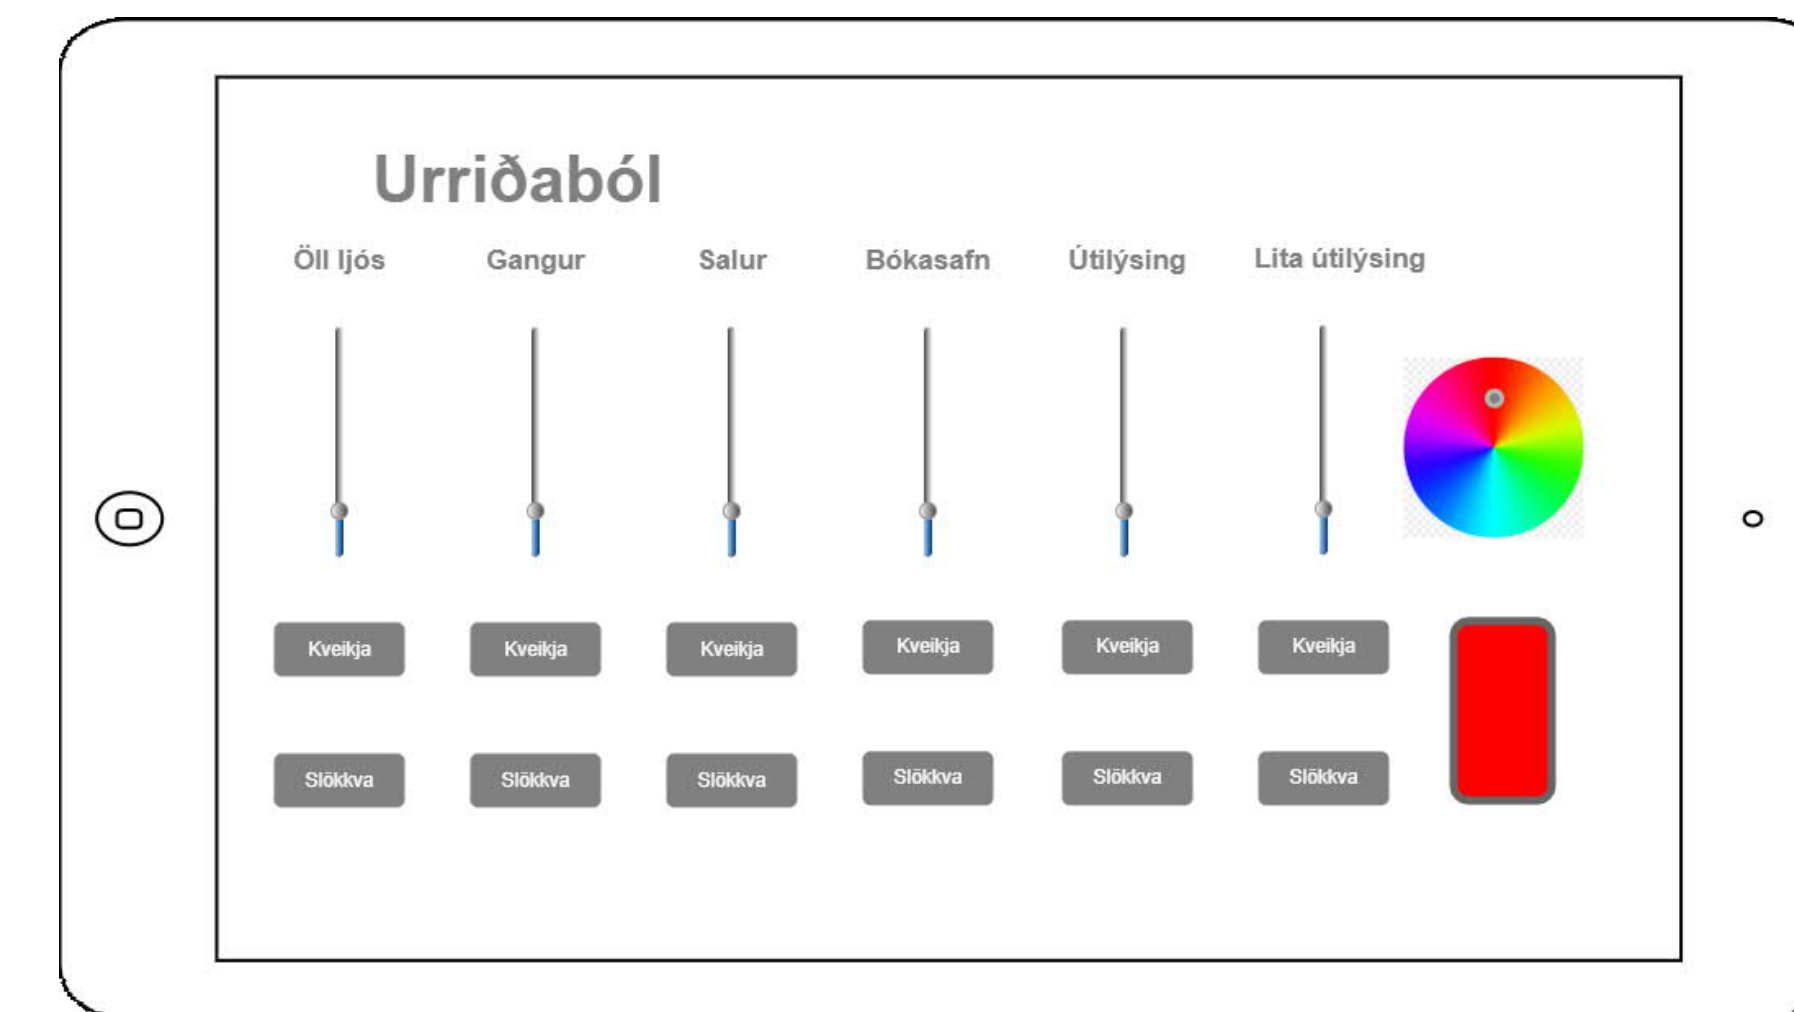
Urriðaból

| Öll ljós | Gangur | Salur | Bókasafn | Útilýsing | Lita útilýsing |
|---|---|---|---|---|---|
| Kveikja | Kveikja | Kveikja | Kveikja | Kveikja | Kveikja |
| Slökkva | Slökkva | Slökkva | Slökkva | Slökkva | Slökkva |